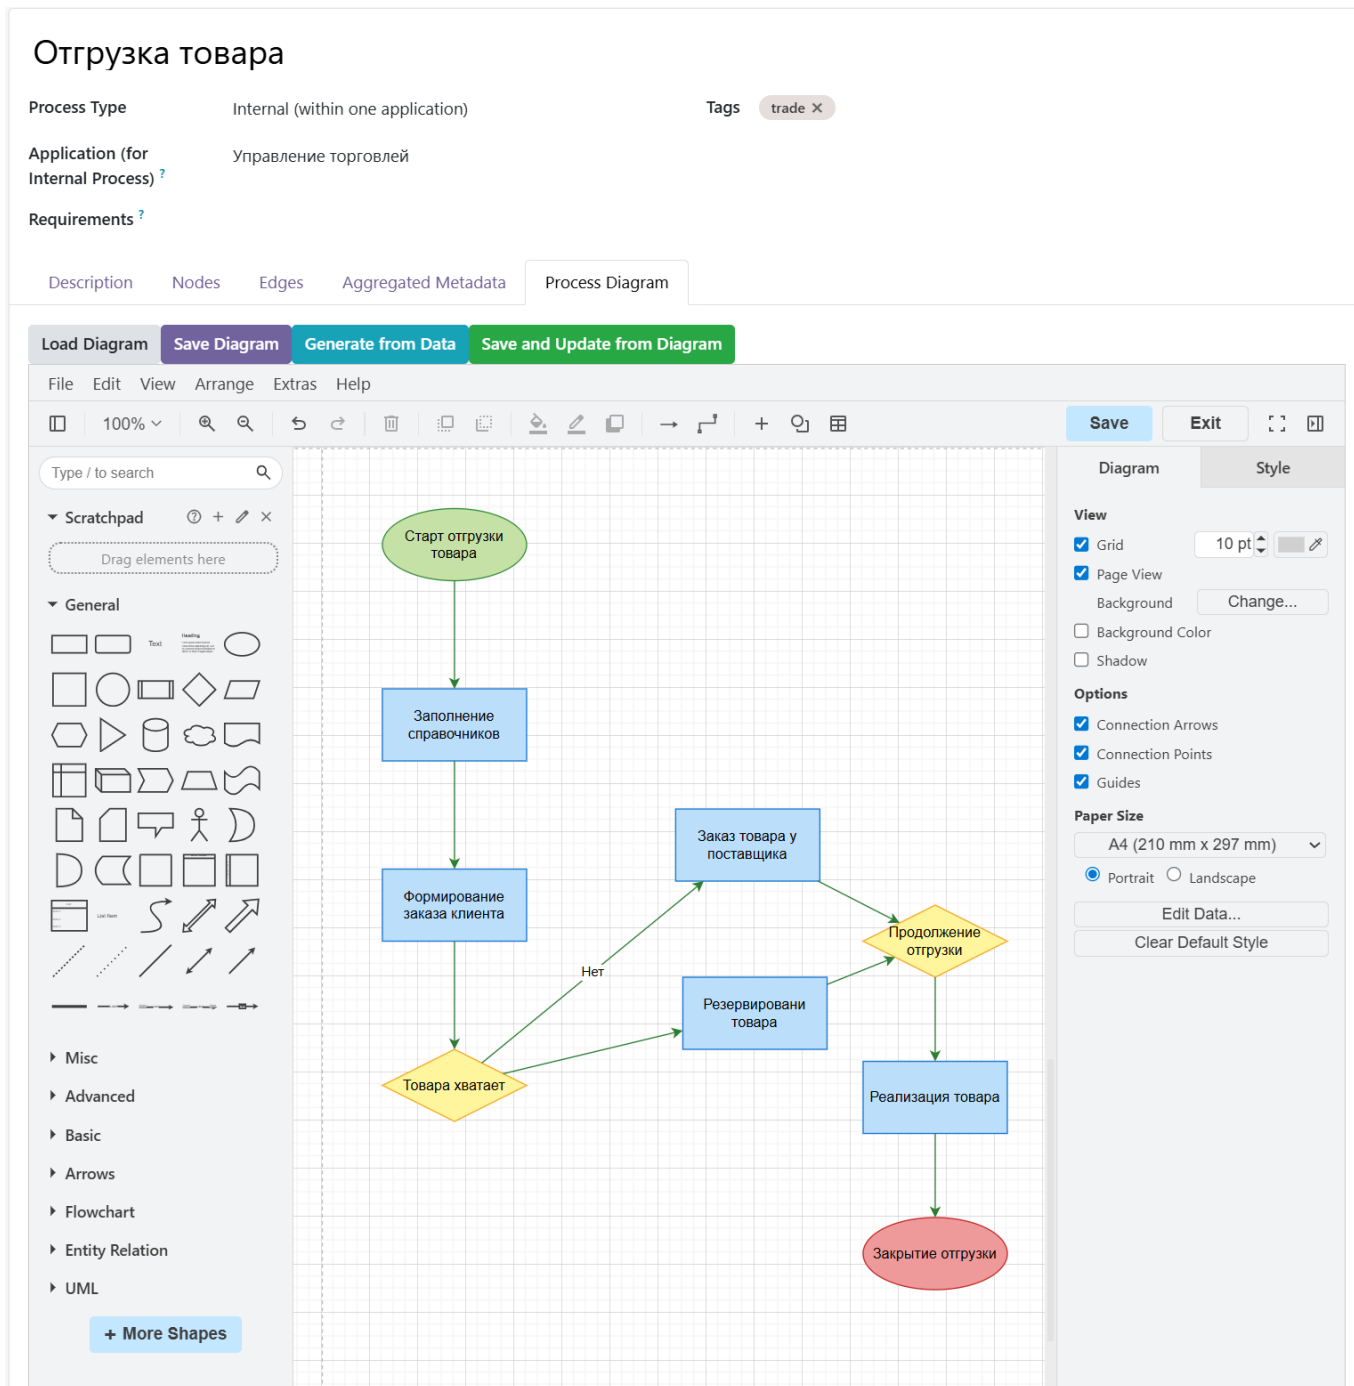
Отгрузка товара

Process Type Internal (within one application)

Tags trade ✕

Application (for Internal Process) ? Управление торговлей

Requirements ?

Description Nodes Edges Aggregated Metadata Process Diagram

Load Diagram Save Diagram Generate from Data Save and Update from Diagram

File Edit View Arrange Extras Help

100%

Save Exit

Type / to search

Scratchpad

Drag elements here

General

Text

Heading

List Item

Misc

Advanced

Basic

Arrows

Flowchart

Entity Relation

UML

+ More Shapes

Старт отгрузки товара

Заполнение справочников

Формирование заказа клиента

Товара хватает

Нет

Заказ товара у поставщика

Резервировани товара

Продолжение отгрузки

Реализация товара

Закрытие отгрузки

Diagram Style

View

Grid 10 pt

Page View

Background Change...

Background Color

Shadow

Options

Connection Arrows

Connection Points

Guides

Paper Size

A4 (210 mm x 297 mm)

Portrait Landscape

Edit Data...

Clear Default Style